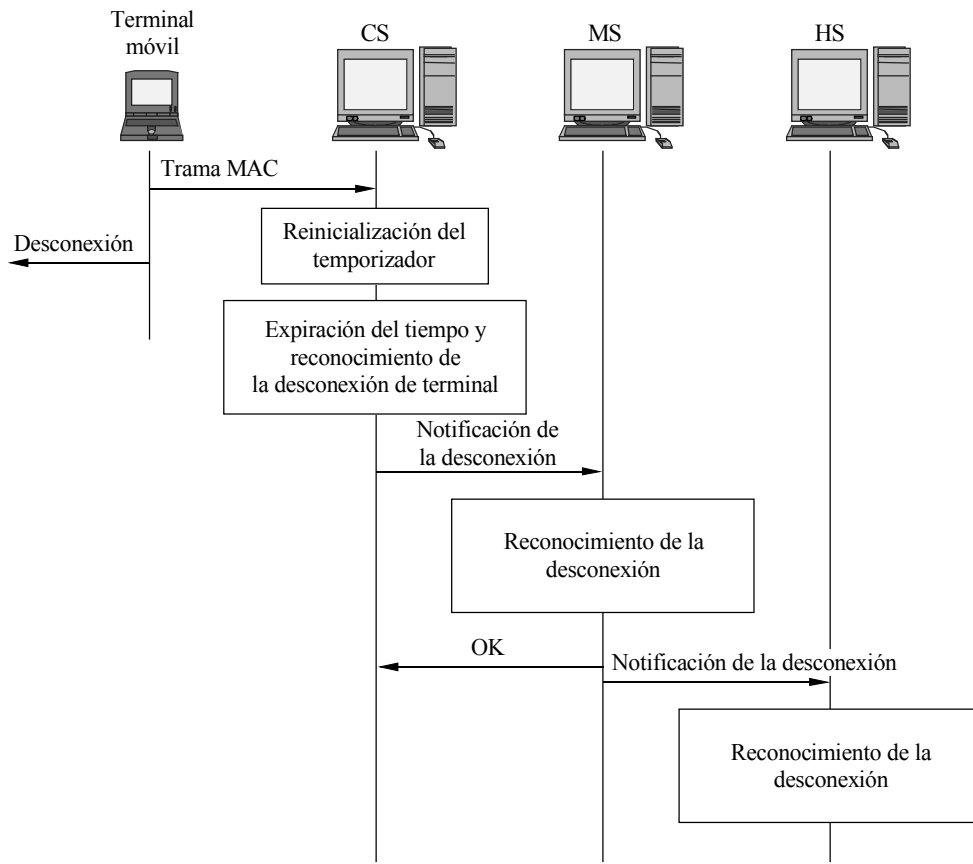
Terminal móvil

CS

MS

HS

Trama MAC

Desconexión

Reinicialización del temporizador

Expiración del tiempo y reconocimiento de la desconexión de terminal

Notificación de la desconexión

Reconocimiento de la desconexión

OK

Notificación de la desconexión

Reconocimiento de la desconexión